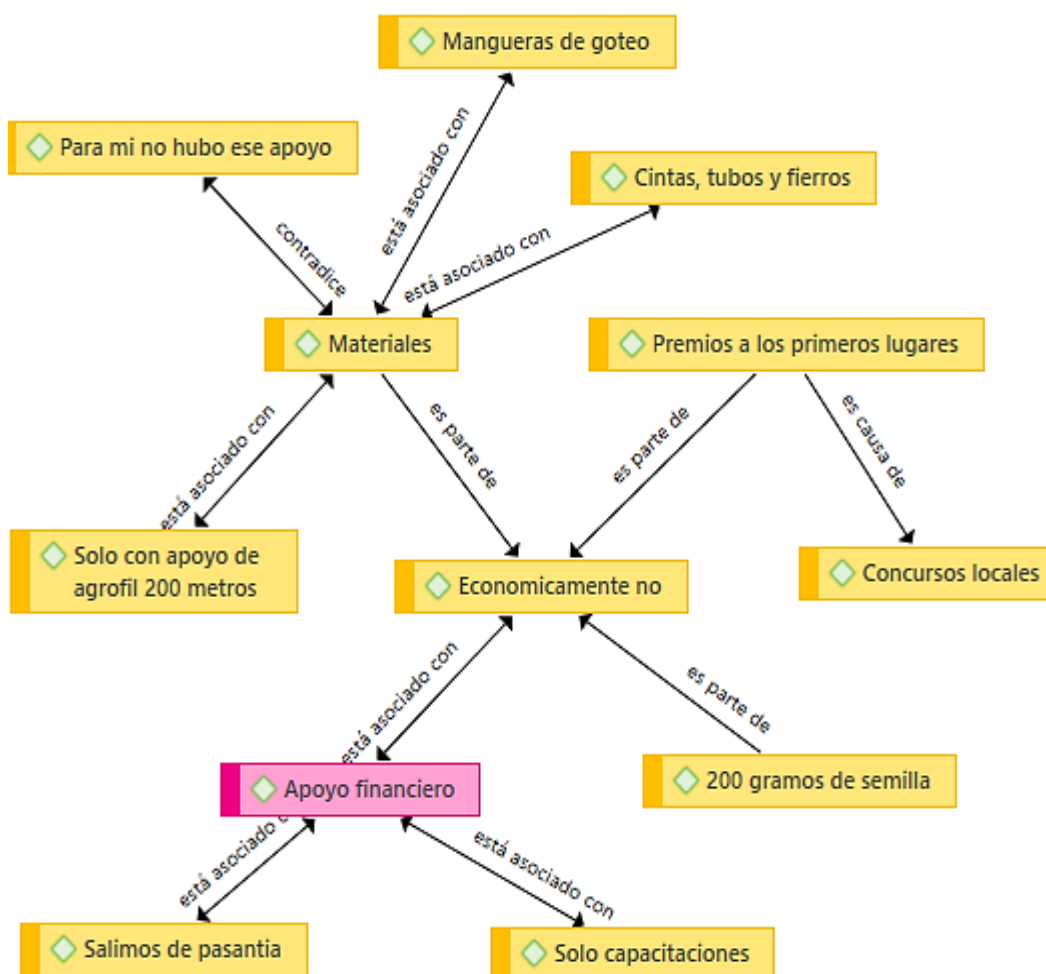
Mangueras de goteo

Para mi no hubo ese apoyo

está asociado con

Cintas, tubos y fierros

contradice

está asociado con

Materiales

Premios a los primeros lugares

está asociado con

es parte de

es parte de

es causa de

Solo con apoyo de agrofil 200 metros

Economicamente no

Concursos locales

está asociado con

es parte de

Apoyo financiero

200 gramos de semilla

está asociado c

está asociado con

Salimos de pasantia

Solo capacitaciones